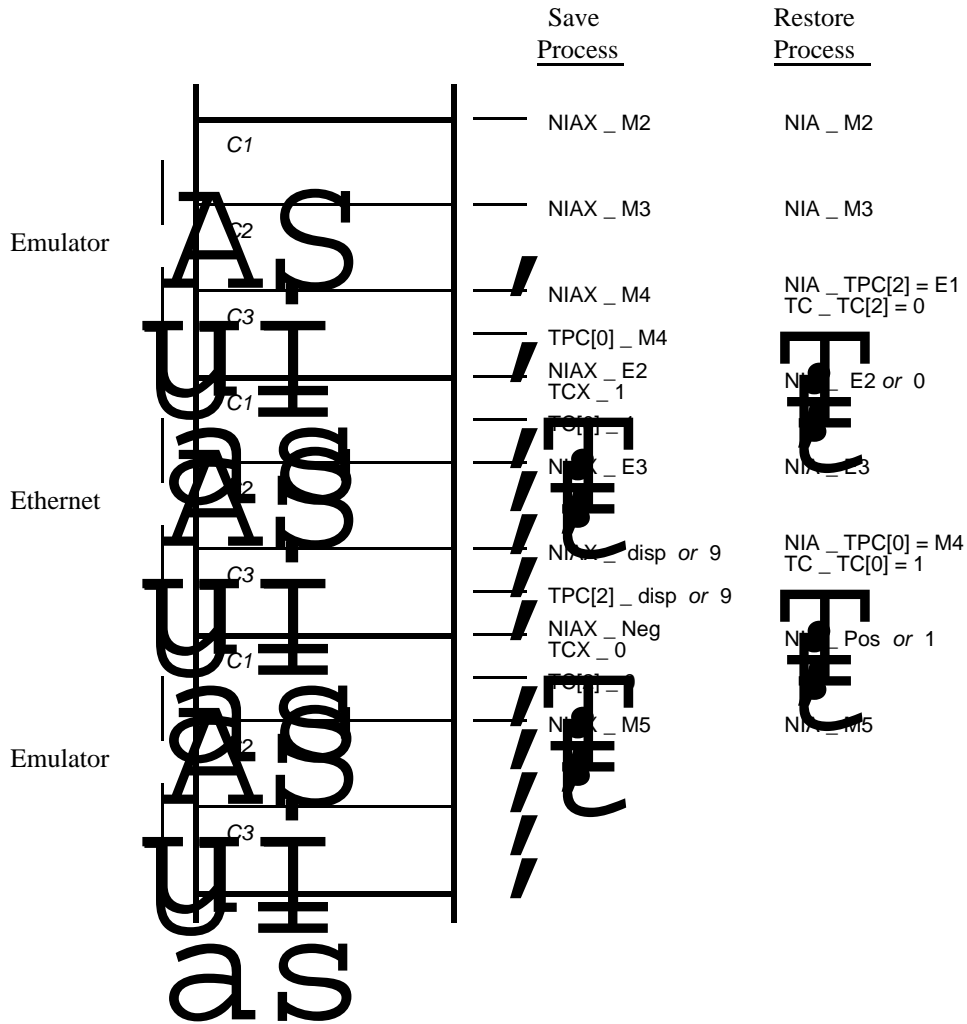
Save Process

Restore Process

C1

NIAX _ M2

NIA _ M2

C2

NIAX _ M3

NIA _ M3

Emulator

C3

NIAX _ M4

NIA _ TPC[2] = E1
TC _ TC[2] = 0

TPC[0] _ M4

C1

NIAX _ E2
TCX _ 1

NI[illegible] E2 *or* 0

T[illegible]

C2

NI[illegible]X _ E3

NI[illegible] E3

Ethernet

C3

NIAX _ disp *or* 9

NIA _ TPC[0] = M4
TC _ TC[0] = 1

TPC[2] _ disp *or* 9

C1

NIAX _ Neg
TCX _ 0

NI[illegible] Pos *or* 1

T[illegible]

C2

NI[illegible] M5

NI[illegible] M5

Emulator

C3